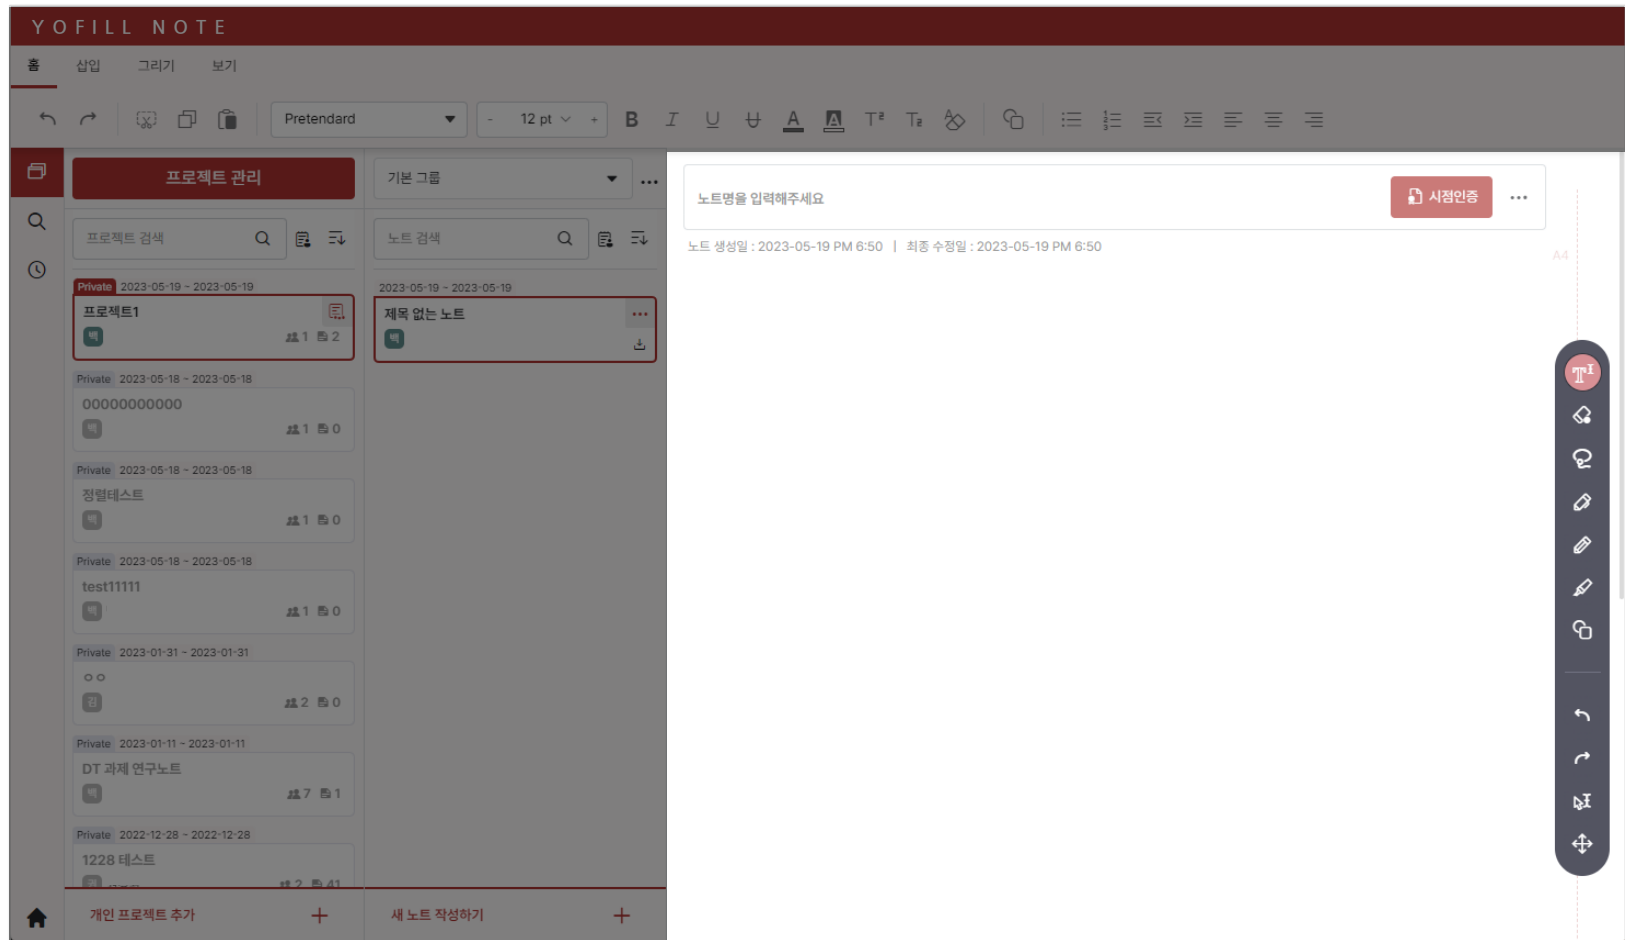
YOFILL NOTE

홈 삽입 그리기 보기

Pretendard
- 12 pt +
B I U

프로젝트 관리
프로젝트 검색

Private 2023-05-19 ~ 2023-05-19
프로젝트1
백 1 2

Private 2023-05-18 ~ 2023-05-18
00000000000
백 1 0

Private 2023-05-18 ~ 2023-05-18
정렬테스트
백 1 0

Private 2023-05-18 ~ 2023-05-18
test11111
백 1 0

Private 2023-01-31 ~ 2023-01-31
ㅇㅇ
김 2 0

Private 2023-01-11 ~ 2023-01-11
DT 과제 연구노트
백 7 1

Private 2022-12-28 ~ 2022-12-28
1228 테스트
2 41

개인 프로젝트 추가 +

기본 그룹
노트 검색

2023-05-19 ~ 2023-05-19
제목 없는 노트
백

새 노트 작성하기 +

노트명을 입력해주세요
시점인증
노트 생성일 : 2023-05-19 PM 6:50 | 최종 수정일 : 2023-05-19 PM 6:50
A4